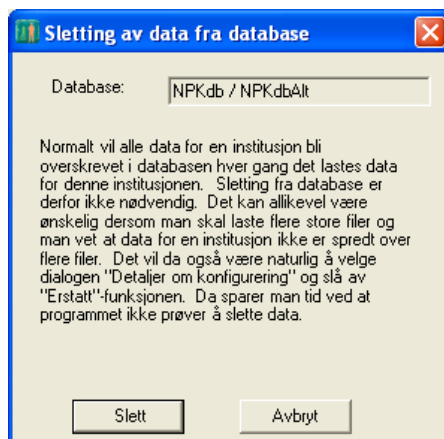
Sletting av data fra database

Database: NPKdb / NPKdbAlt

Normalt vil alle data for en institusjon bli overskrevet i databasen hver gang det lastes data for denne institusjonen. Sletting fra database er derfor ikke nødvendig. Det kan allikevel være ønskelig dersom man skal laste flere store filer og man vet at data for en institusjon ikke er spredt over flere filer. Det vil da også være naturlig å velge dialogen "Detaljer om konfigurering" og slå av "Erstatt"-funksjonen. Da sparer man tid ved at programmet ikke prøver å slette data.

Slett

Avbryt